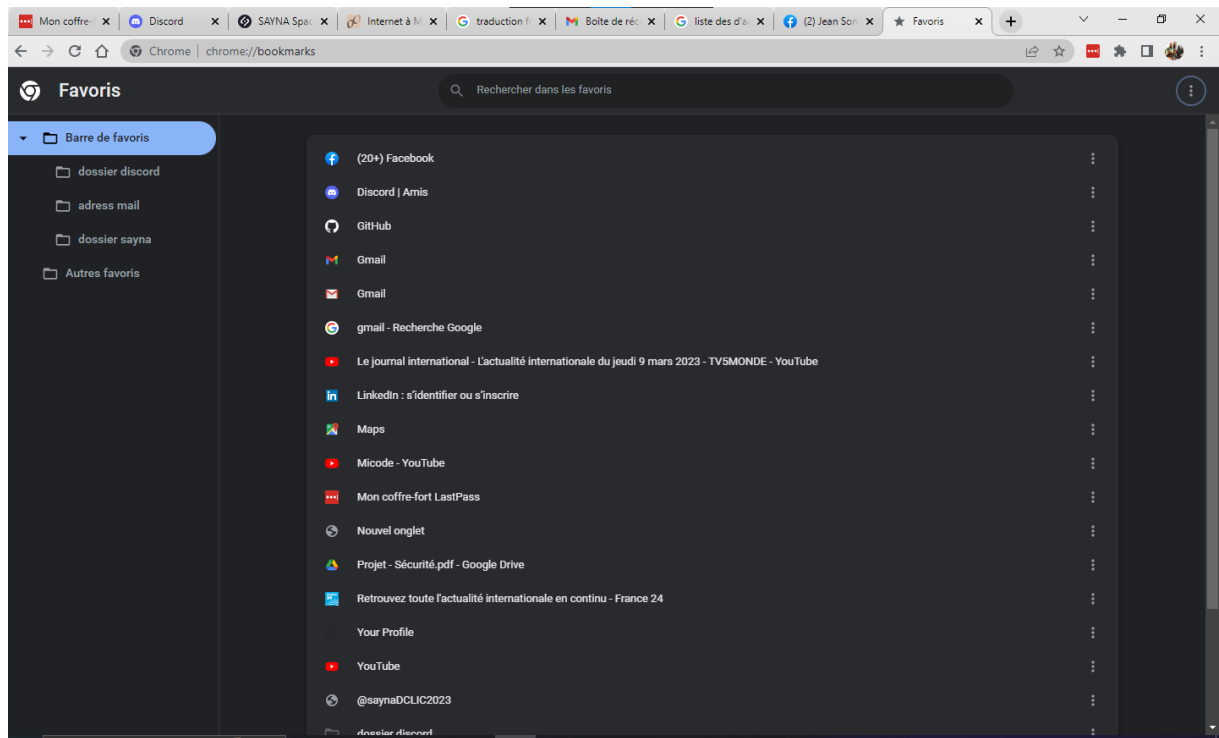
Mon coffre-f ×
Discord ×
SAYNA Spac ×
Internet à M ×
traduction f ×
Boîte de réc ×
liste des d'a ×
(2) Jean Son ×
Favoris ×

Chrome | chrome://bookmarks

Favoris

Rechercher dans les favoris

Barre de favoris
dossier discord
adress mail
dossier sayna
Autres favoris

(20+) Facebook
Discord | Amis
GitHub
Gmail
Gmail
gmail - Recherche Google
Le journal international - L'actualité internationale du jeudi 9 mars 2023 - TV5MONDE - YouTube
LinkedIn : s'identifier ou s'inscrire
Maps
Micode - YouTube
Mon coffre-fort LastPass
Nouvel onglet
Projet - Sécurité.pdf - Google Drive
Retrouvez toute l'actualité internationale en continu - France 24
Your Profile
YouTube
@saynaDCLIC2023
dossier discord